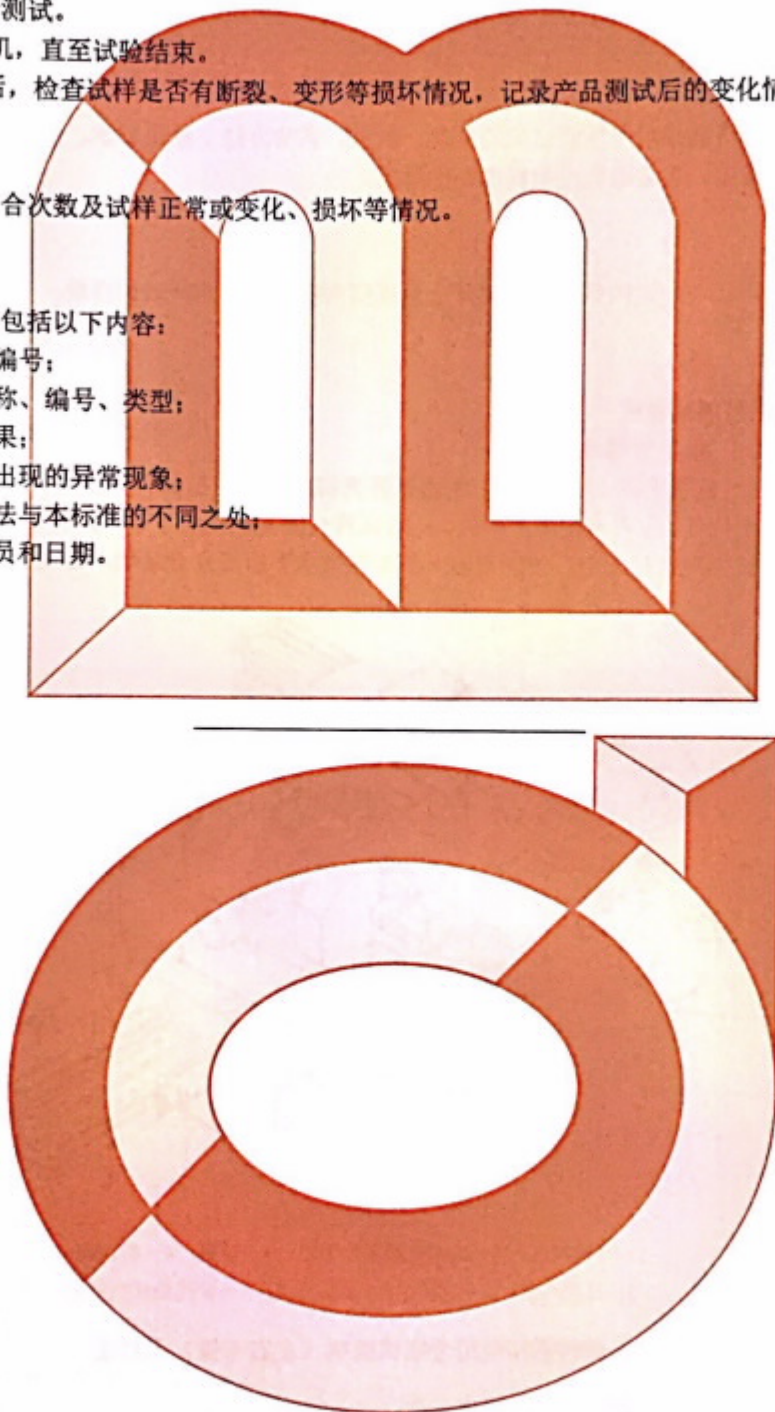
测试。
几，直至试验结束。
后，检查试样是否有断裂、变形等损坏情况，记录产品测试后的变化情

合次数及试样正常或变化、损坏等情况。

包括以下内容：
编号；
称、编号、类型；
果；
出现的异常现象；
法与本标准的不同之处；
员和日期。